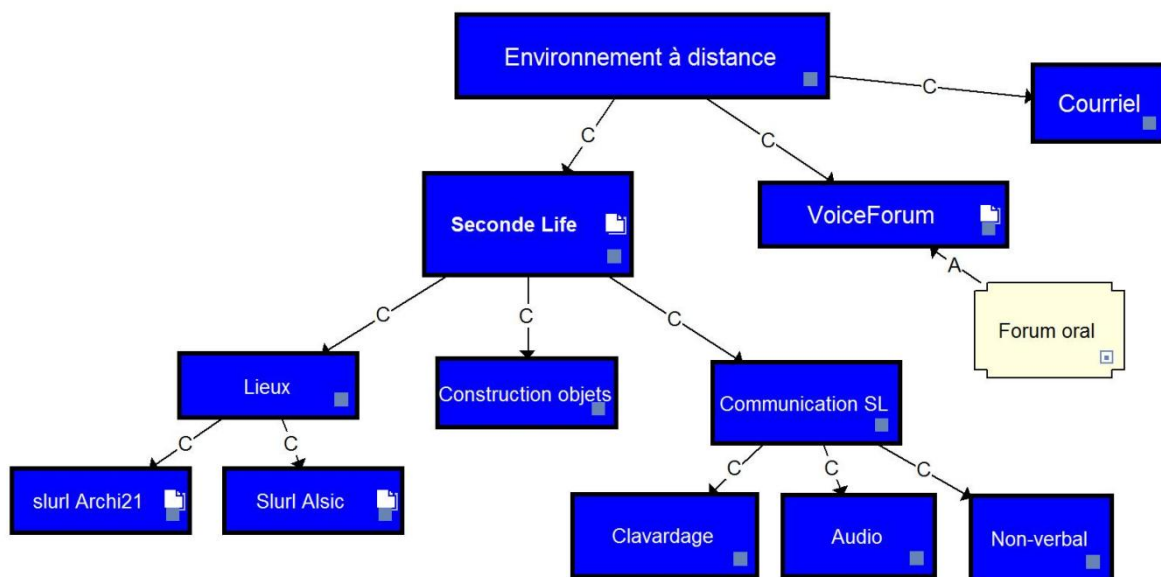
Environnement à distance

C

Courriel

C

C

Seconde Life

VoiceForum

A

Forum oral

C

C

C

Lieux

Construction objets

Communication SL

C

C

C

C

C

slurl Archi21

Slurl Alsic

Clavardage

Audio

Non-verbal